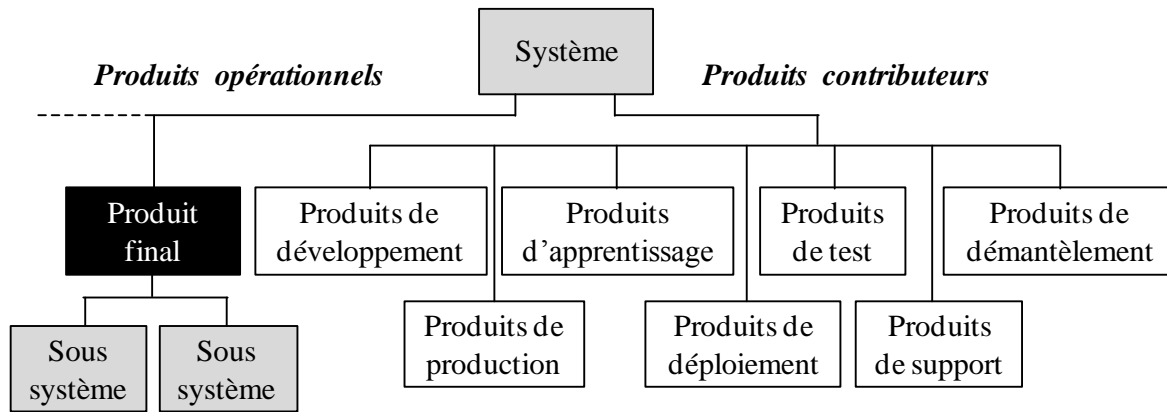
Système

*Produits opérationnels*

*Produits contributeurs*

Produit final

Produits de développement

Produits d'apprentissage

Produits de test

Produits de démantèlement

Produits de production

Produits de déploiement

Produits de support

Sous système

Sous système